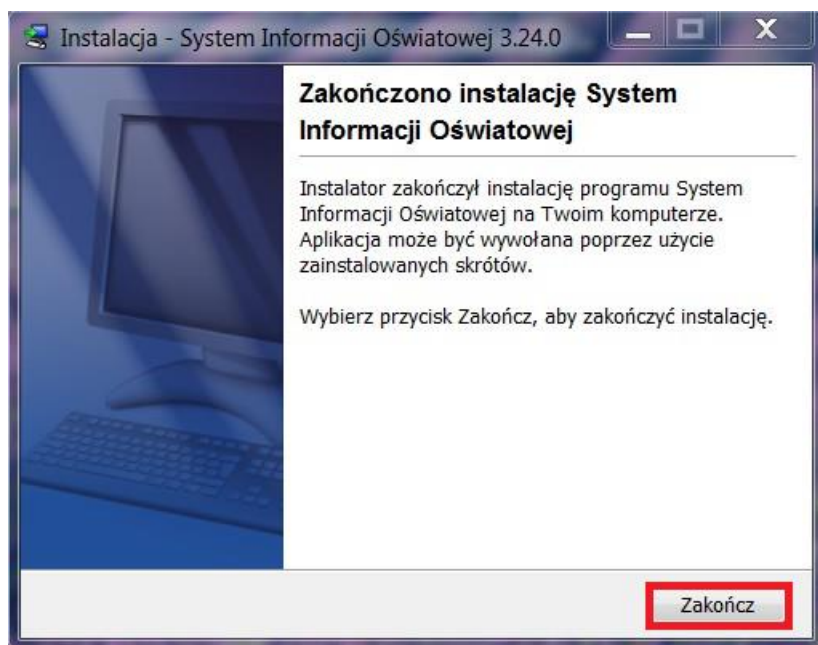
Instalacja - System Informacji Oświatowej 3.24.0

Zakończono instalację System Informacji Oświatowej

Instalator zakończył instalację programu System Informacji Oświatowej na Twoim komputerze. Aplikacja może być wywołana poprzez użycie zainstalowanych skrótów.

Wybierz przycisk Zakończ, aby zakończyć instalację.

Zakończ